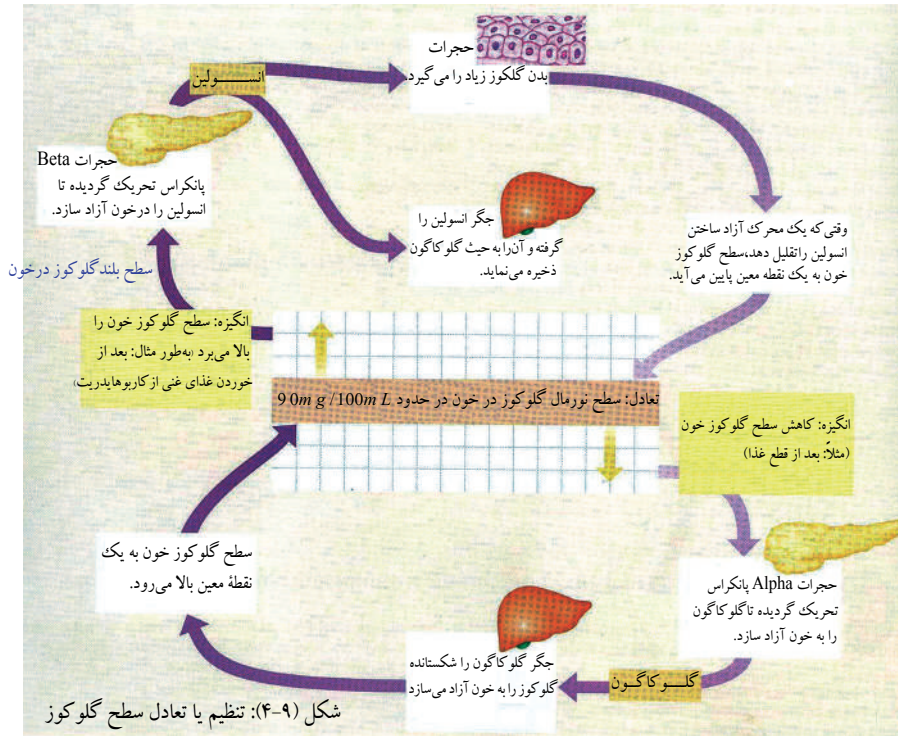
حجرات
بدن گلگوز زیاد را می گیرد

انســـــولین

حجرات Beta
پانکراس تحریک گردیده تا انسولین را درخون آزاد سازد.

جگر انسولین را گرفته و آن‌را به حیث گلوکاگون ذخیره می‌نماید.

وقتی که یک محرک آزاد ساختن انسولین راتقلیل دهد،سطح گلوکوز خون به یک نقطه معین پایین می آید.

سطح بلندگلوکوز درخون

انگیزه: سطح گلوکوز خون را بالا می‌برد به‌طور مثال: بعد از خوردن غذای غنی از کاربوهایدریت)

تعادل: سطح نورمال گلوکوز در خون در حدود $90mg/100mL$

انگیزه: کاهش سطح گلوکوز خون (مثلاً: بعد از قطع غذا)

سطح گلوکوز خون به یک نقطهٔ معین بالا می‌رود.

حجرات Alpha پانکراس تحریک گردیده تاگلوکاگون را به خون آزاد سازد.

جگر گلوکاگون را شکستانده گلوکوز را به خون آزاد می‌سازد

گلـــوکاگـون

شکل (۹-۴): تنظیم یا تعادل سطح گلوکوز